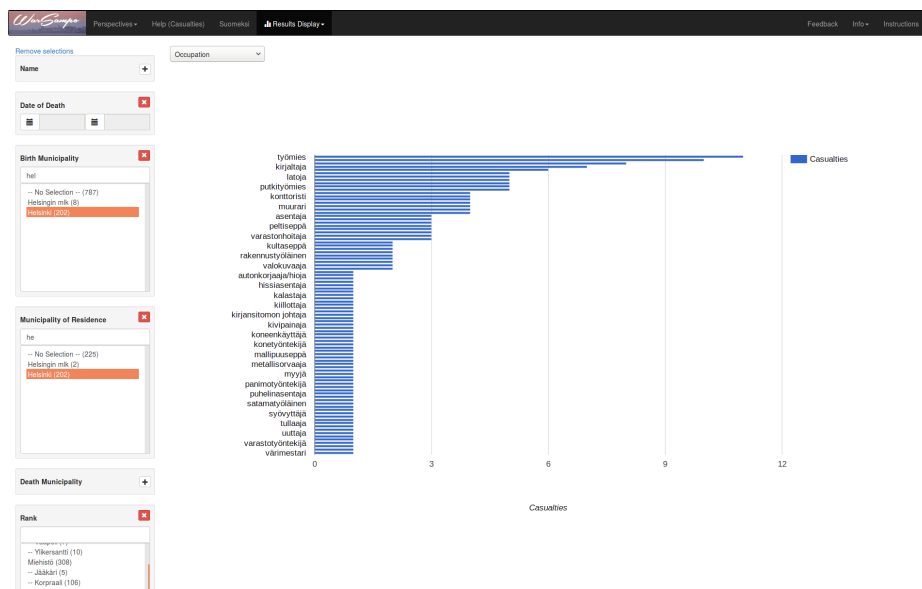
WarSampo Perspectives▾ Help (Casualties) Suomeksi Results Display▾ Feedback Info▾ Instructions

Remove selections

Name +

Date of Death ×

Birth Municipality ×
hel
-- No Selection -- (787)
Helsingin mlk (8)
Helsinki (202)

Municipality of Residence ×
he
-- No Selection -- (225)
Helsingin mlk (2)
Helsinki (202)

Death Municipality +

Rank ×
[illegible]
-- Ylikersantti (10)
Miehistö (308)
-- Jääkäri (5)
-- Korpraali (106)

Occupation

työmies
kirjaltaja
latoja
putkityömies
konttoristi
muurari
asentaja
peltiseppä
varastonhoitaja
kultaseppä
rakennustyöläinen
valokuvaaja
autonkorjaaja/hioja
hissiasentaja
kalastaja
kiillottaja
kirjansitomon johtaja
kivipainaja
koneenkäyttäjä
konetyöntekijä
mallipuuseppä
metallisorvaaja
myyjä
panimotyöntekijä
puhelinasentaja
satamatyöläinen
syövyttäjä
tullaaja
uuttaja
varastotyöntekijä
värimestari

0 3 6 9 12

Casualties

Casualties